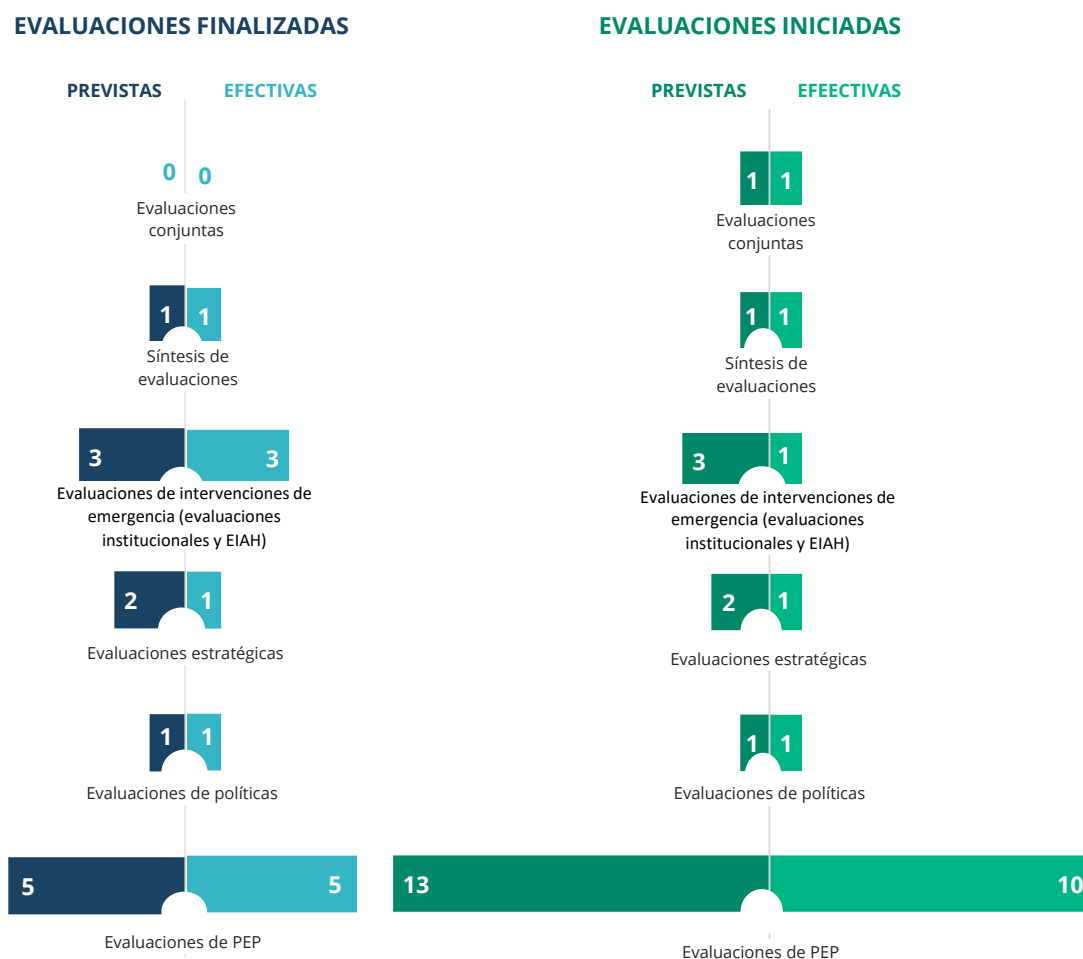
EVALUACIONES FINALIZADAS

PREVISTAS EFECTIVAS

0 0
Evaluaciones conjuntas

1 1
Síntesis de evaluaciones

3 3
Evaluaciones de intervenciones de emergencia (evaluaciones institucionales y EIAH)

2 1
Evaluaciones estratégicas

1 1
Evaluaciones de políticas

5 5
Evaluaciones de PEP

EVALUACIONES INICIADAS

PREVISTAS EFEECTIVAS

1 1
Evaluaciones conjuntas

1 1
Síntesis de evaluaciones

3 1
Evaluaciones de intervenciones de emergencia (evaluaciones institucionales y EIAH)

2 1
Evaluaciones estratégicas

1 1
Evaluaciones de políticas

13 10
Evaluaciones de PEP